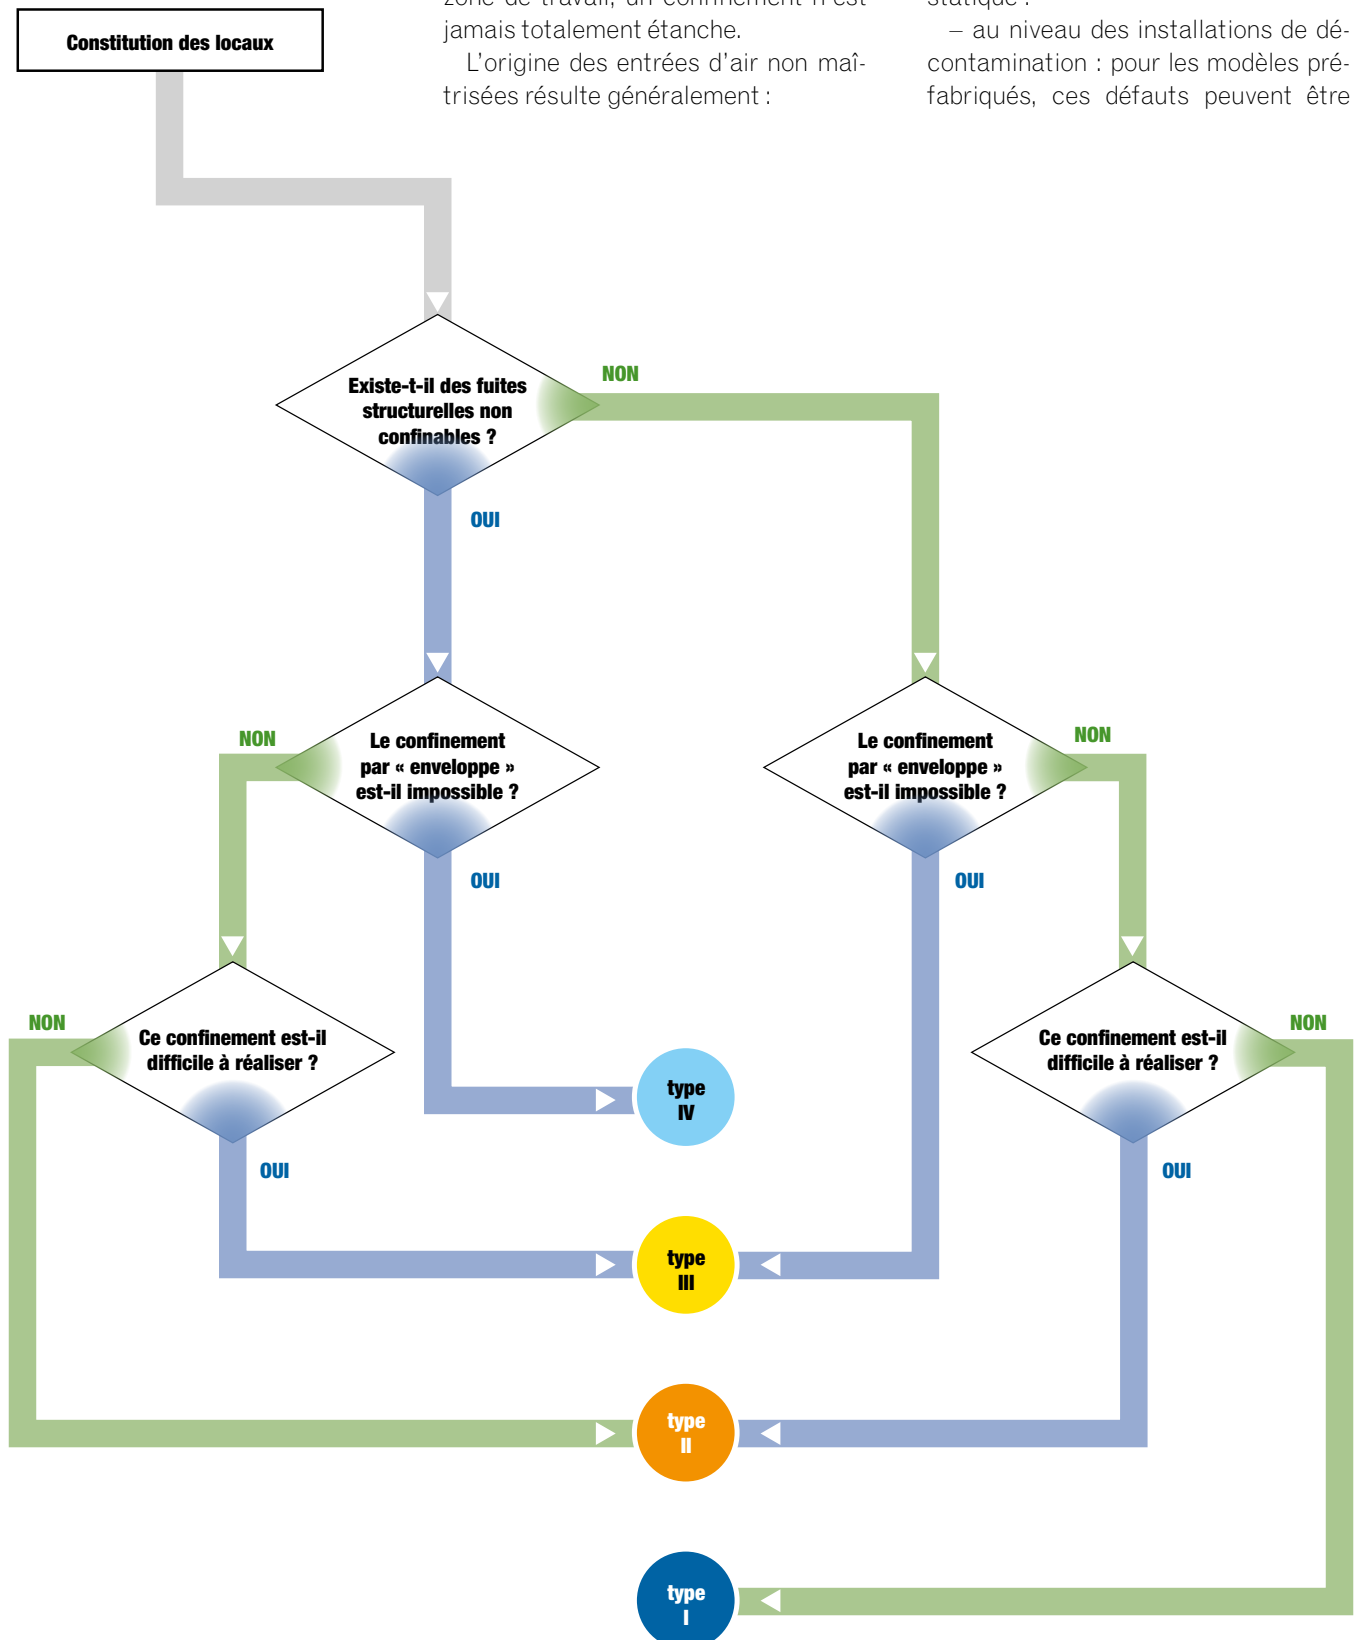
Constitution des locaux

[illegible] jamais totalement étanche.

L'origine des entrées d'air non maîtrisées résulte généralement :

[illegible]

– au niveau des installations de décontamination : pour les modèles préfabriqués, ces défauts peuvent être

Existe-t-il des fuites structurelles non confinables ?

NON

OUI

Le confinement par « enveloppe » est-il impossible ?

NON

OUI

Le confinement par « enveloppe » est-il impossible ?

NON

OUI

Ce confinement est-il difficile à réaliser ?

NON

OUI

Ce confinement est-il difficile à réaliser ?

NON

OUI

type IV

type III

type II

type I